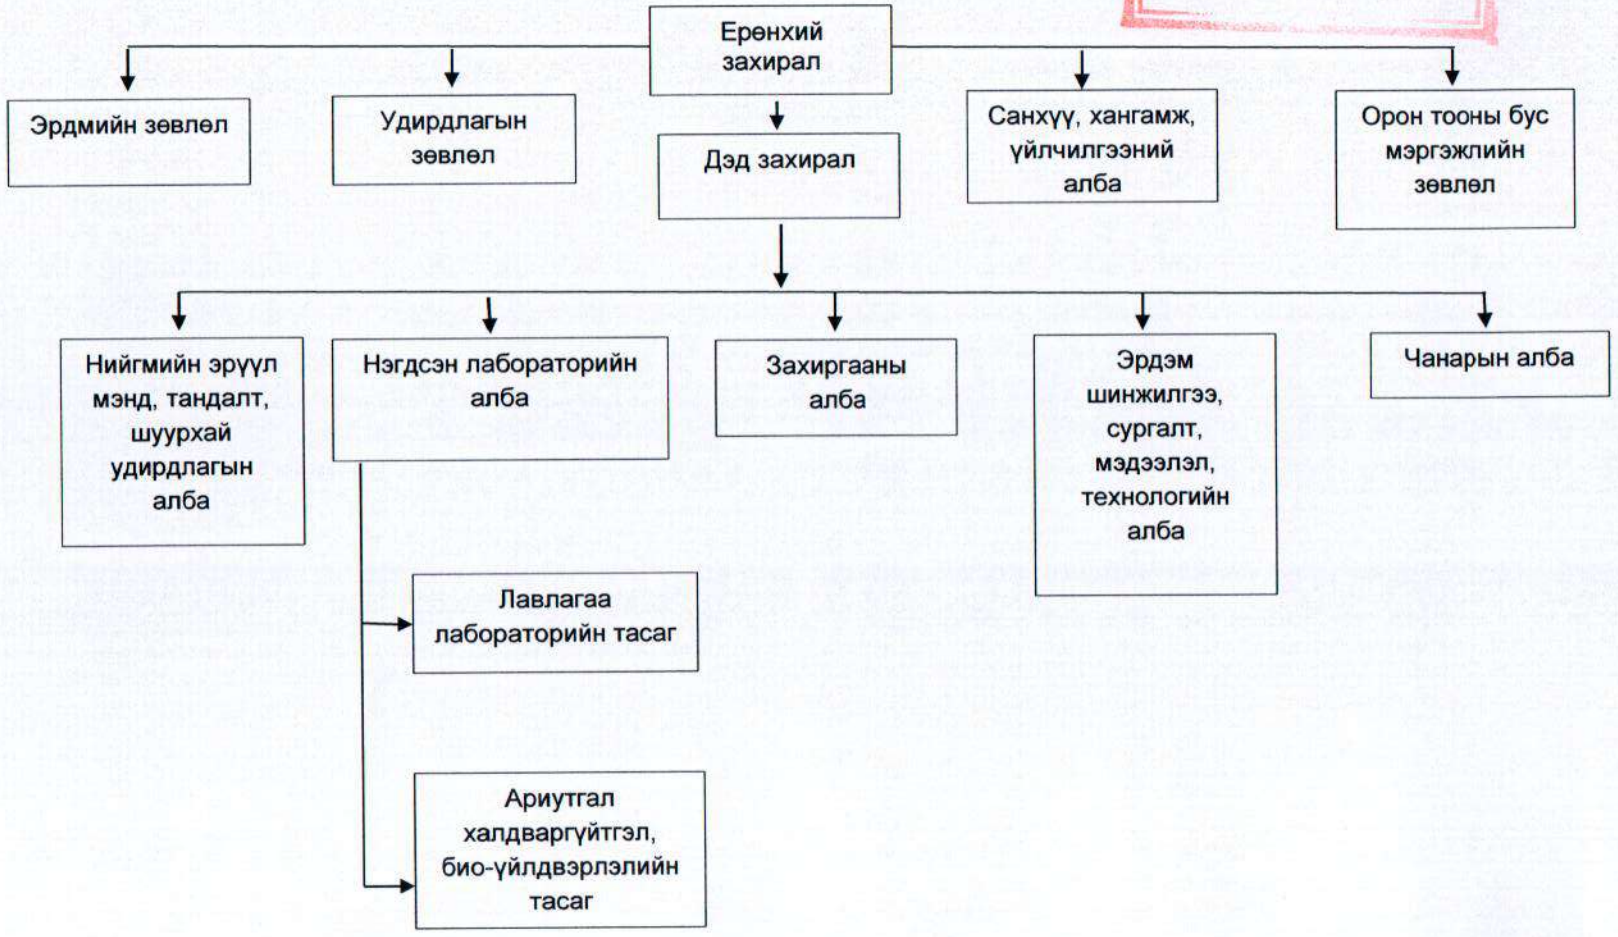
Ерөнхий захирал

Эрдмийн зөвлөл

Удирдлагын зөвлөл

Дэд захирал

Санхүү, хангамж, үйлчилгээний алба

Орон тооны бус мэргэжлийн зөвлөл

Нийгмийн эрүүл мэнд, тандалт, шуурхай удирдлагын алба

Нэгдсэн лабораторийн алба

Захиргааны алба

Эрдэм шинжилгээ, сургалт, мэдээлэл, технологийн алба

Чанарын алба

Лавлагаа лабораторийн тасаг

Ариутгал халдваргүйтгэл, био-үйлдвэрлэлийн тасаг